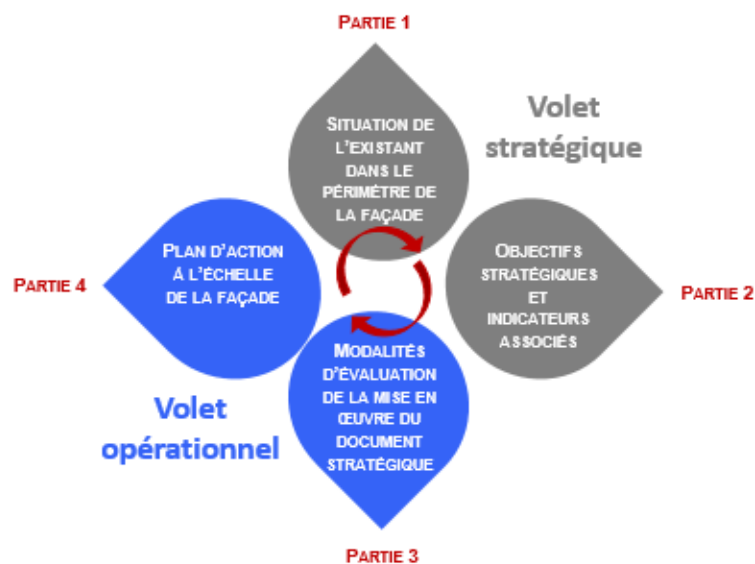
PARTIE 1

SITUATION DE L'EXISTANT DANS LE PÉRIMÈTRE DE LA FAÇADE

Volet stratégique

OBJECTIFS STRATÉGIQUES ET INDICATEURS ASSOCIÉS

PARTIE 2

PLAN D'ACTION À L'ÉCHELLE DE LA FAÇADE

PARTIE 4

MODALITÉS D'ÉVALUATION DE LA MISE EN ŒUVRE DU DOCUMENT STRATÉGIQUE

Volet opérationnel

PARTIE 3